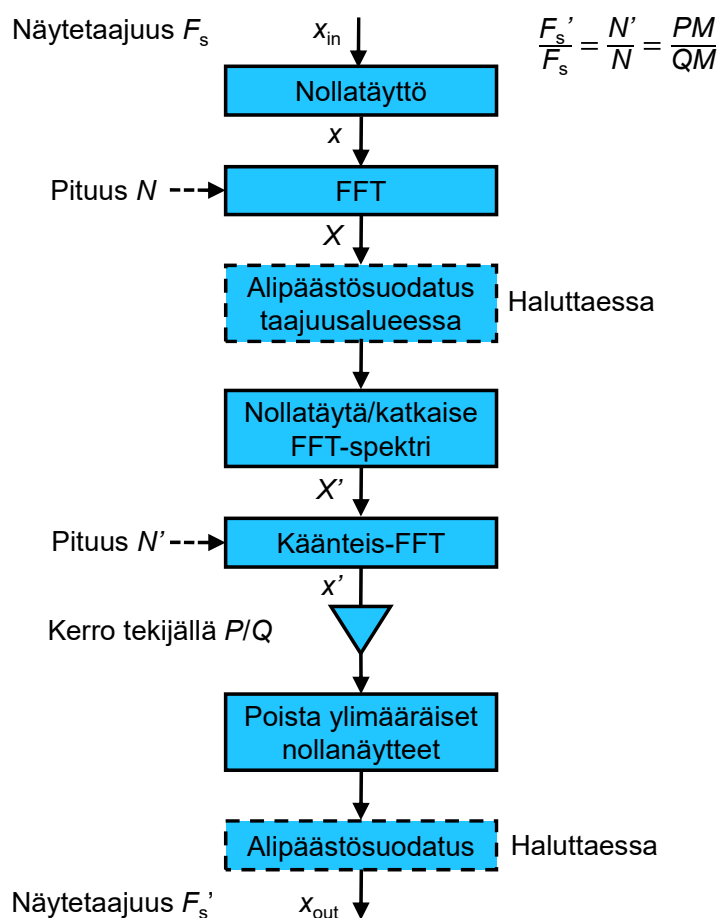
Näytetaajuus $F_s$

$x_{in}$

$\frac{F_s'}{F_s} = \frac{N'}{N} = \frac{PM}{QM}$

Nollatäyttö

$x$

Pituus $N$

FFT

$X$

Alipäästösuodatus taajuusalueessa

Haluttaessa

Nollatäytä/katkaise FFT-spektri

$X'$

Pituus $N'$

Käänteis-FFT

$x'$

Kerro tekijällä $P/Q$

Poista ylimääräiset nollanäytteet

Alipäästösuodatus

Haluttaessa

Näytetaajuus $F_s'$

$x_{out}$